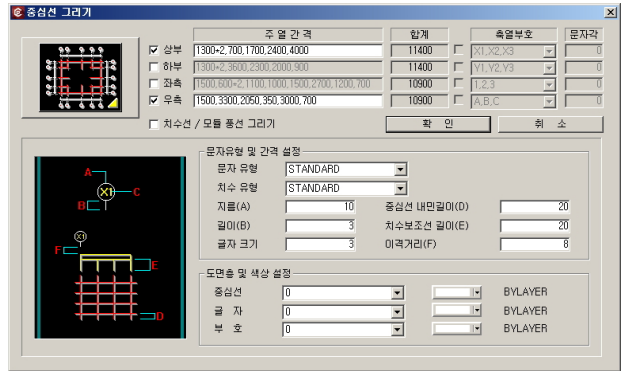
중심선 그리기

| | 주 열 간 격 | 합계 | | 축열부호 | 문자각 |
|---|---|---|---|---|---|
| ☑ 상부 | 1300*2,700,1700,2400,4000 | 11400 | ☐ | X1,X2,X3 | 0 |
| ☐ 하부 | 1300*2,3600,2300,2800,900 | 11400 | ☐ | Y1,Y2,Y3 | 0 |
| ☐ 좌측 | 1500,600*2,1100,1000,1500,2700,1200,700 | 10900 | ☐ | 1,2,3 | 0 |
| ☑ 우측 | 1500,3300,2050,350,3000,700 | 10900 | ☐ | A,B,C | 0 |

☐ 치수선 / 모듈 풍선 그리기

확 인

취 소

A
X1
C
B
X1
F
E
D

문자유형 및 간격 설정
문자 유형 STANDARD
치수 유형 STANDARD
지름(A) 10
길이(B) 3
글자 크기 3
중심선 내민길이(D) 20
치수보조선 길이(E) 20
이격거리(F) 8

도면층 및 색상 설정
중심선 0 BYLAYER
글 자 0 BYLAYER
부 호 0 BYLAYER